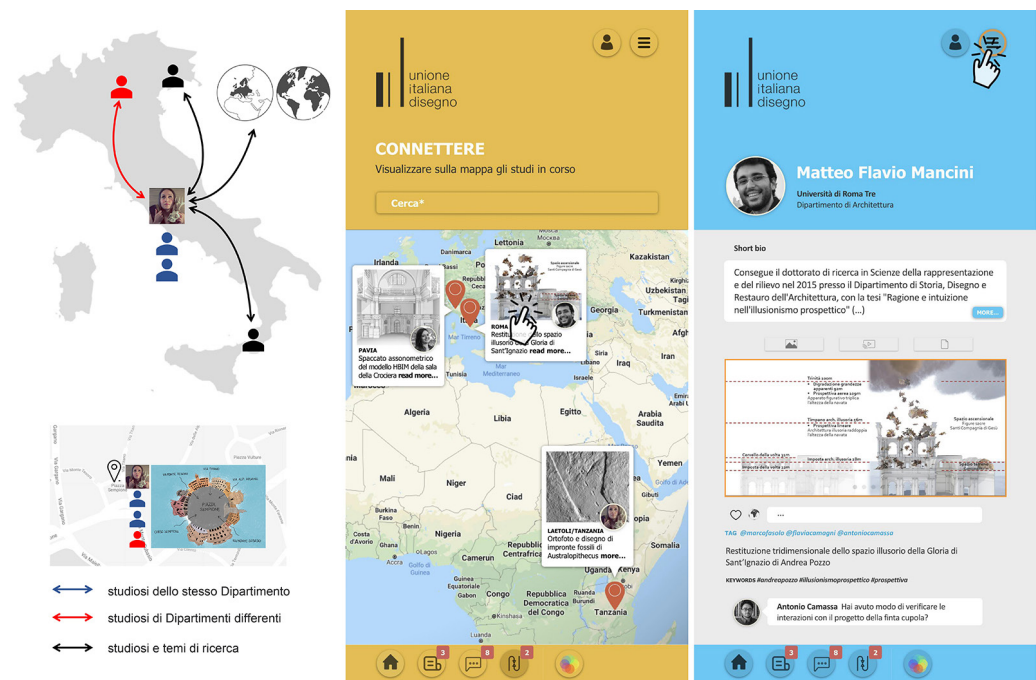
studiosi dello stesso Dipartimento
studiosi di Dipartimenti differenti
studiosi e temi di ricerca

unione italiana disegno

CONNETTERE

Visualizzare sulla mappa gli studi in corso

Cerca*

Lettonia
Irlanda
Kazakistan
Uzbekistan
Georgia
Turkmenistan
Tunisia
Siria
Iraq
Iran
Algeria
Libia
Egitto
Arabia Saudita
Niger
Ciad
Sudan
Yemen
Mali
Burkina Faso
Nigeria
Etiopia
Somalia
Costa d'Avorio
Golfo di Guinea
Repubblica Centrafricana
Congo
Repubblica Democratica del Congo
Kenya
Tanzania
Luanda
Kinshasa
Mar Tirreno
Mar Mediterraneo

PAVIA
Spaccato assonometrico del modello HBIM della sala della Crociera read more...

ROMA
Restituzione dello spazio illusorio della Gloria di Sant'Ignazio read more...

Spazio ascensionale

LAETOLI/TANZANIA
Ortofoto e disegno di impronte fossili di Australopithecus more...

3
8
2

unione italiana disegno

Matteo Flavio Mancini
Università di Roma Tre
Dipartimento di Architettura

Short bio

Consegue il dottorato di ricerca in Scienze della rappresentazione e del rilievo nel 2015 presso il Dipartimento di Storia, Disegno e Restauro dell'Architettura, con la tesi "Ragione e intuizione nell'illusionismo prospettico" (...)

MORE...

Spazio ascensionale
Figure sacre
Sant'Compagnia di Gesù

...

TAG @marcofasolo @flaviacamagni @antoniocamassa

Restituzione tridimensionale dello spazio illusorio della Gloria di Sant'Ignazio di Andrea Pozzo

KEYWORDS #andreapozzo #illusionismoprospettico #prospettiva

Antonio Camassa Hai avuto modo di verificare le interazioni con il progetto della finta cupola?

3
8
2